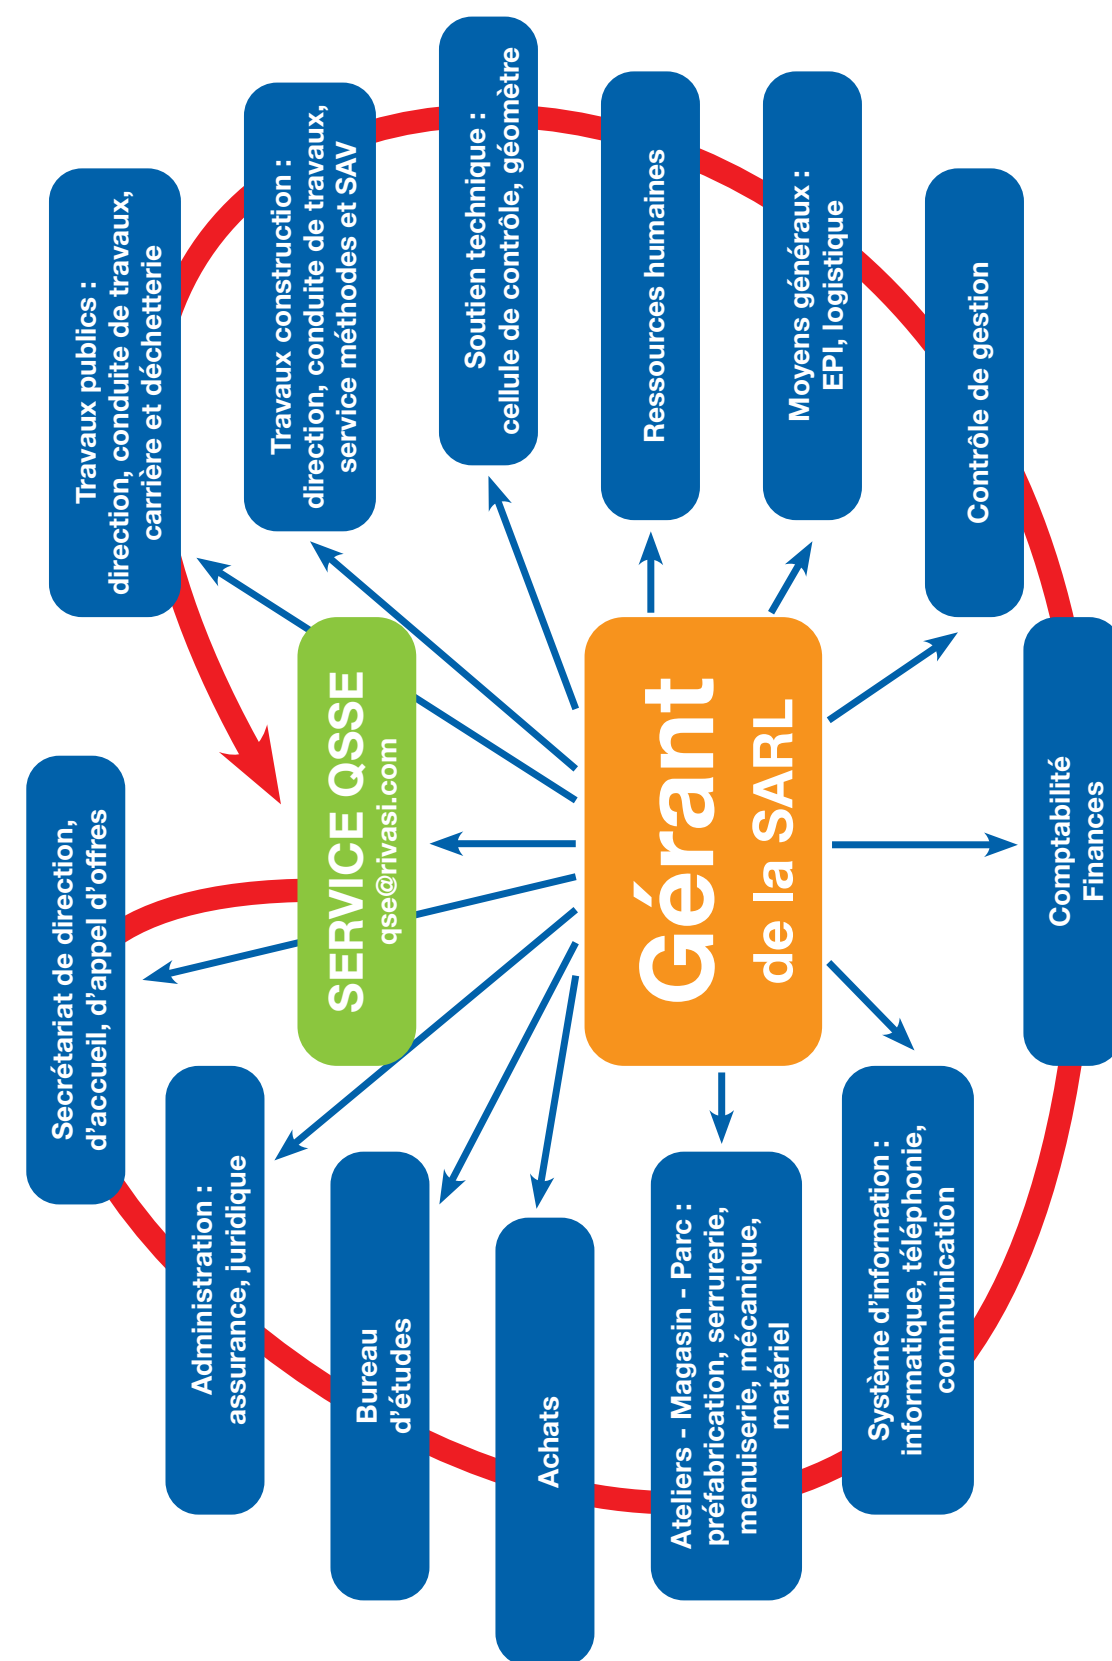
Gérant
de la SARL

SERVICE QSSE
qse@rivasi.com

Travaux publics :
direction, conduite de travaux, carrière et déchetterie

Travaux construction :
direction, conduite de travaux, service méthodes et SAV

Soutien technique :
cellule de contrôle, géomètre

Ressources humaines

Moyens généraux :
EPI, logistique

Contrôle de gestion

Comptabilité
Finances

Système d'information :
informatique, téléphonie, communication

Ateliers - Magasin - Parc :
préfabrication, serrurerie, menuiserie, mécanique, matériel

Achats

Bureau
d'études

Administration :
assurance, juridique

Secrétariat de direction,
d'accueil, d'appel d'offres